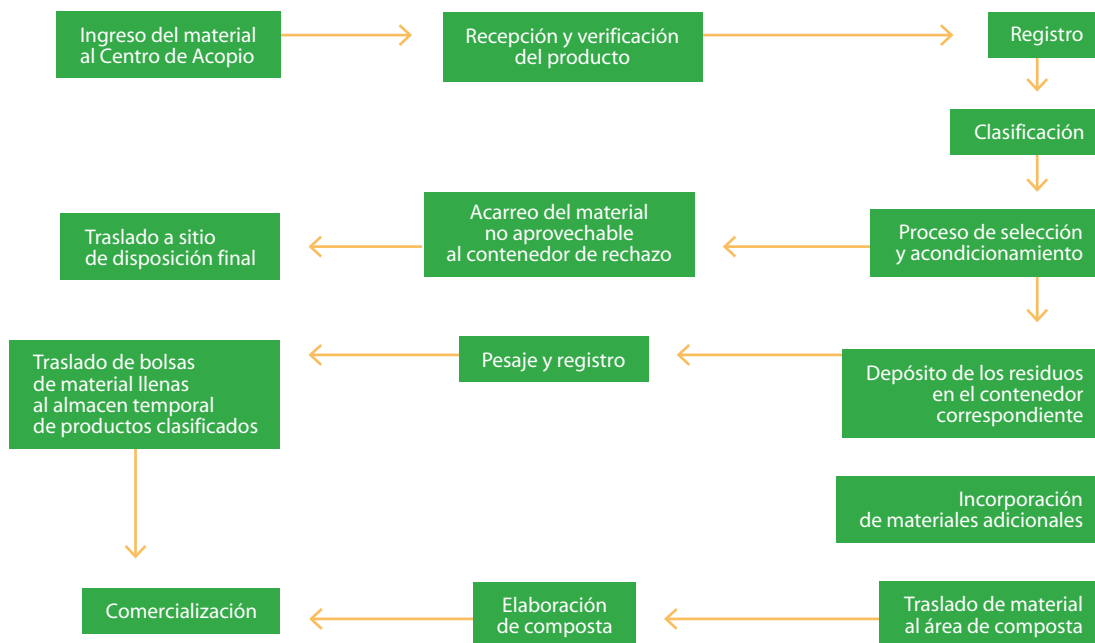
Ingreso del material al Centro de Acopio

Recepción y verificación del producto

Registro

Clasificación

Proceso de selección y acondicionamiento

Acarreo del material no aprovechable al contenedor de rechazo

Traslado a sitio de disposición final

Depósito de los residuos en el contenedor correspondiente

Pesaje y registro

Traslado de bolsas de material llenas al almacen temporal de productos clasificados

Comercialización

Incorporación de materiales adicionales

Traslado de material al área de composta

Elaboración de composta

Comercialización